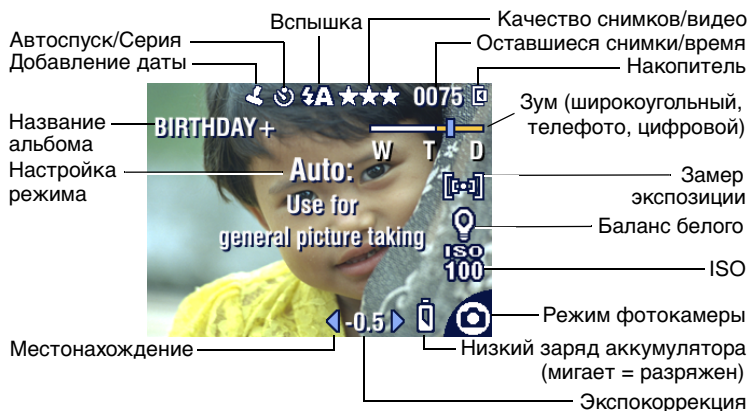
Вспышка
Качество снимков/видео
Автоспуск/Серия
Оставшиеся снимки/время
Добавление даты
Накопитель
★★★ 0075
Зум (широкоугольный, телефото, цифровой)
Название альбома
BIRTHDAY+
W T D
Настройка режима
Auto:
Use for general picture taking
Замер экспозиции
Баланс белого
ISO
100
ISO
Режим фотокамеры
-0.5
Местонахождение
Низкий заряд аккумулятора (мигает = разряжен)
Экспокоррекция